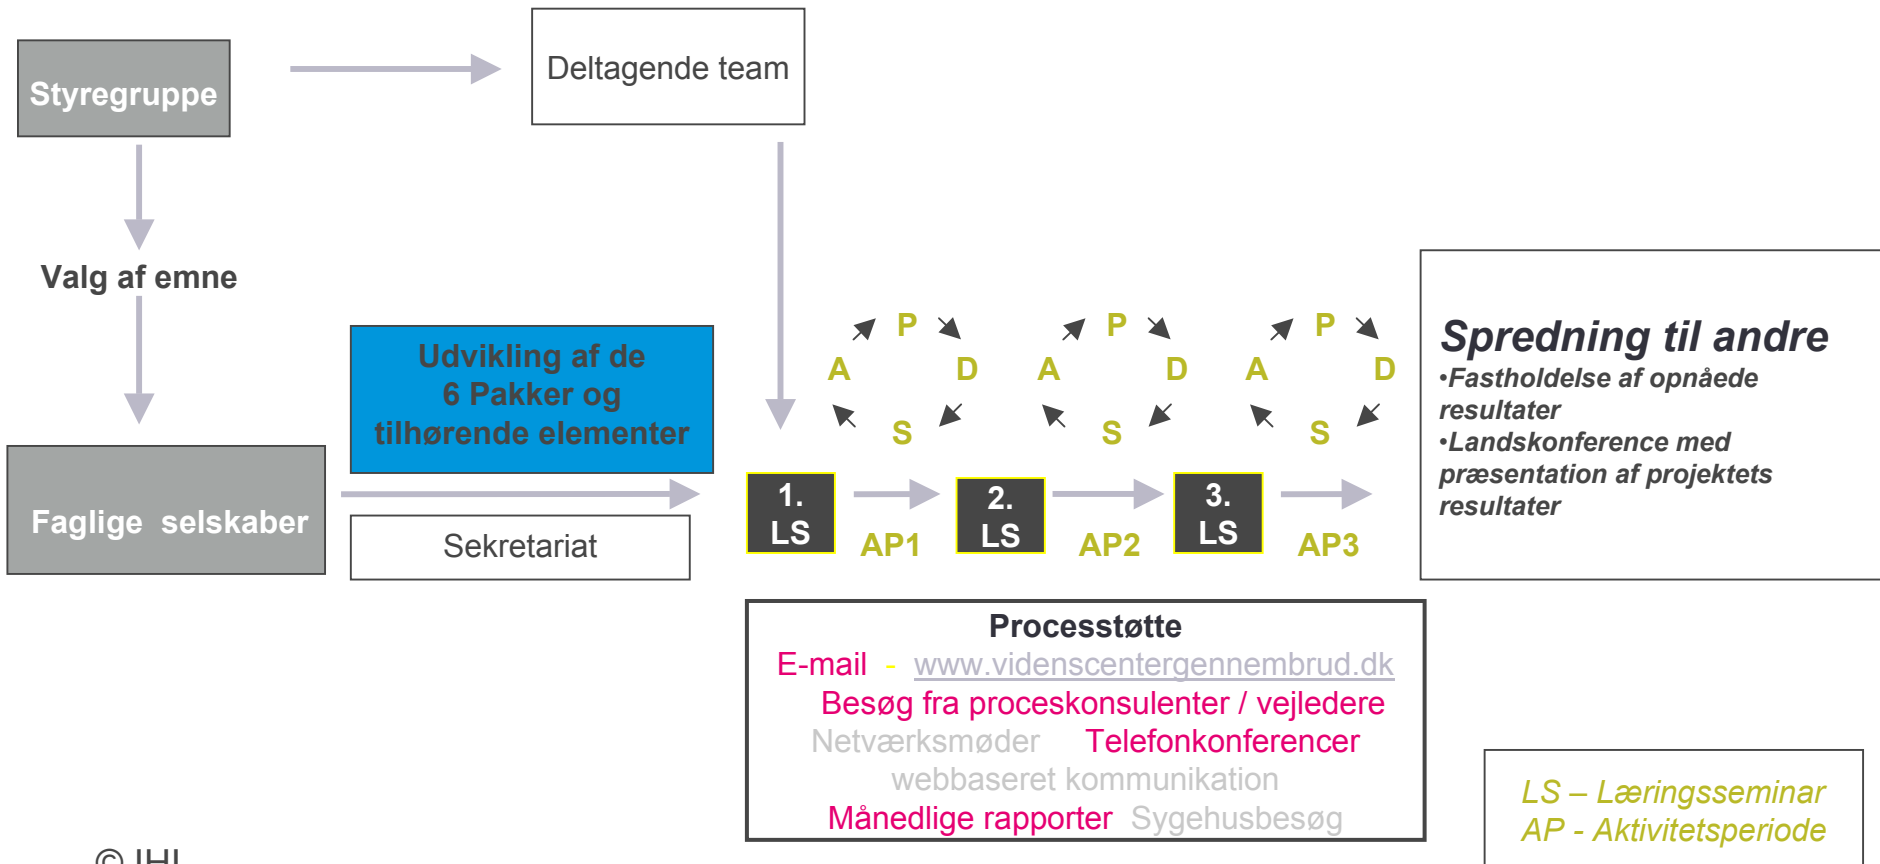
Styregruppe

Deltagende team

Valg af emne

Udvikling af de 6 Pakker og tilhørende elementer

Faglige selskaber

Sekretariat

P
A D
S

P
A D
S

P
A D
S

1. LS

AP1

2. LS

AP2

3. LS

AP3

Spredning til andre
•Fastholdelse af opnåede resultater
•Landskonference med præsentation af projektets resultater

Processtøtte
E-mail - www.videnscentergennembrud.dk
Besøg fra proceskonsulenter / vejledere
Netværksmøder Telefonkonferencer
webbaseret kommunikation
Månedlige rapporter Sygehusbesøg

LS – Læringsseminar
AP - Aktivitetsperiode

© IHI